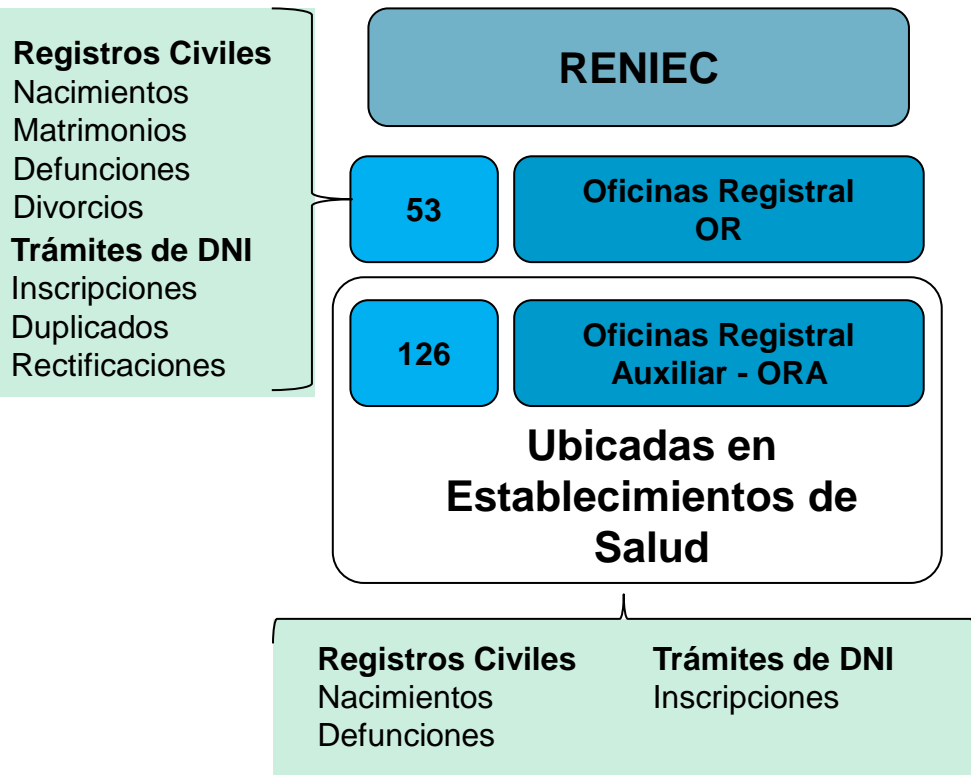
Registros Civiles
Nacimientos
Matrimonios
Defunciones
Divorcios
Trámites de DNI
Inscripciones
Duplicados
Rectificaciones

RENIEC

53

Oficinas Registral OR

126

Oficinas Registral Auxiliar - ORA

Ubicadas en Establecimientos de Salud

Registros Civiles
Nacimientos
Defunciones

Trámites de DNI
Inscripciones